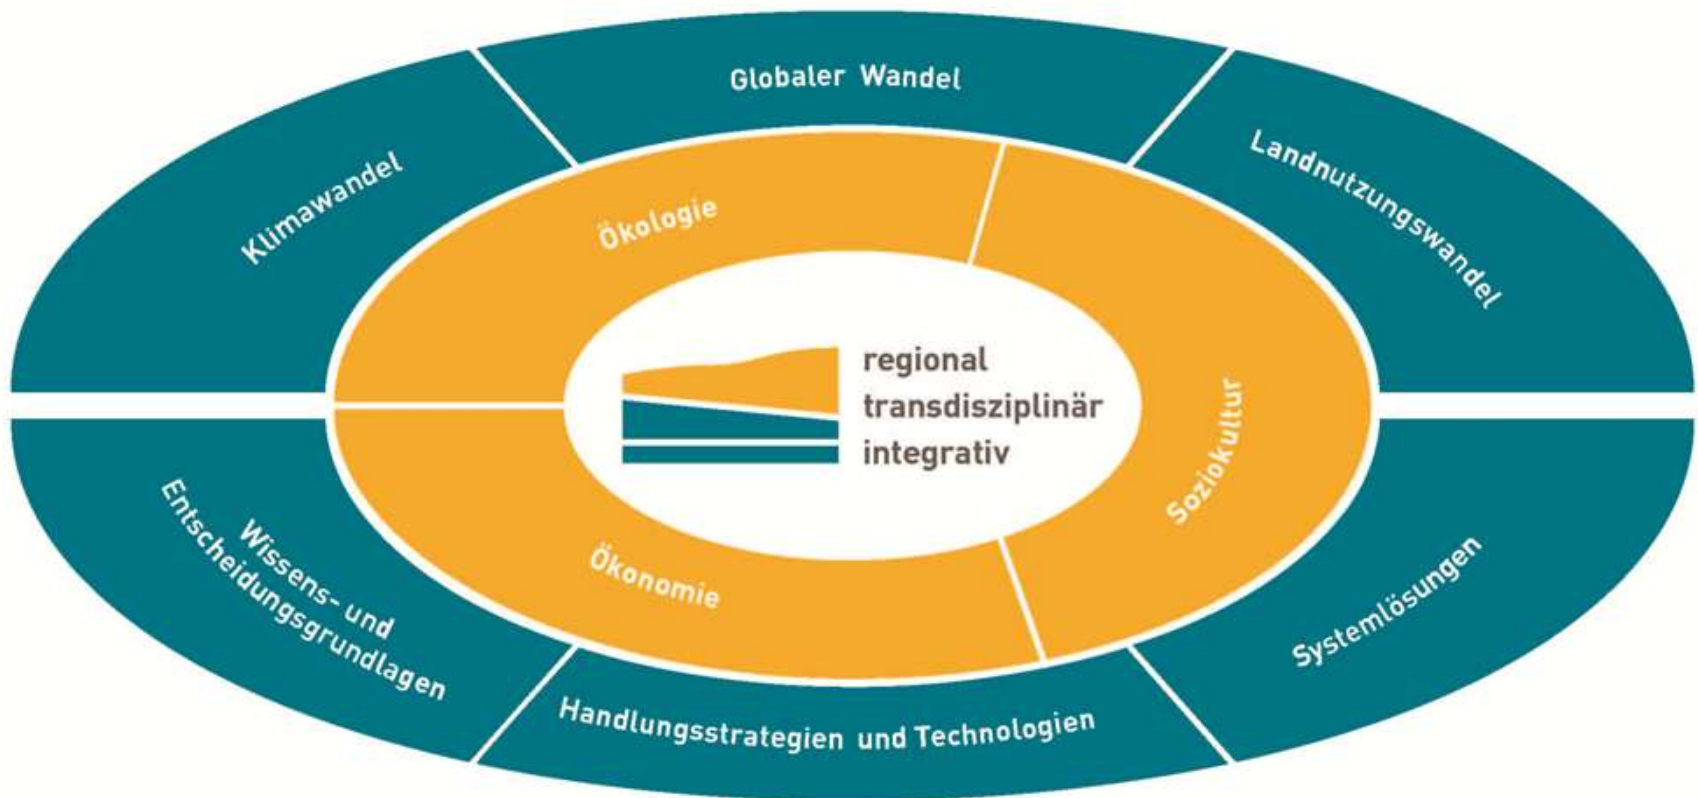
Globaler Wandel

Klimawandel

Landnutzungswandel

Ökologie

Soziokultur

Ökonomie

regional
transdisziplinär
integrativ

Wissens- und Entscheidungsgrundlagen

Handlungsstrategien und Technologien

Systemlösungen